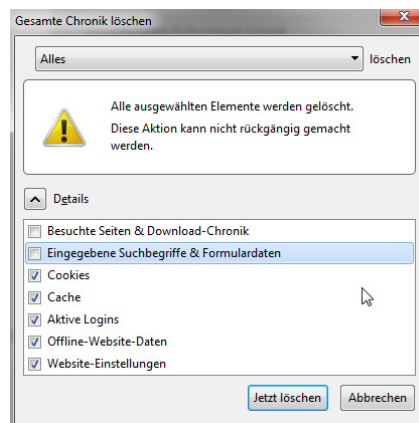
Gesamte Chronik löschen

Alles

löschen

Alle ausgewählten Elemente werden gelöscht.

Diese Aktion kann nicht rückgängig gemacht werden.

Details

Besuchte Seiten & Download-Chronik

Eingegebene Suchbegriffe & Formulardaten

Cookies

Cache

Aktive Logins

Offline-Website-Daten

Website-Einstellungen

Jetzt löschen

Abbrechen